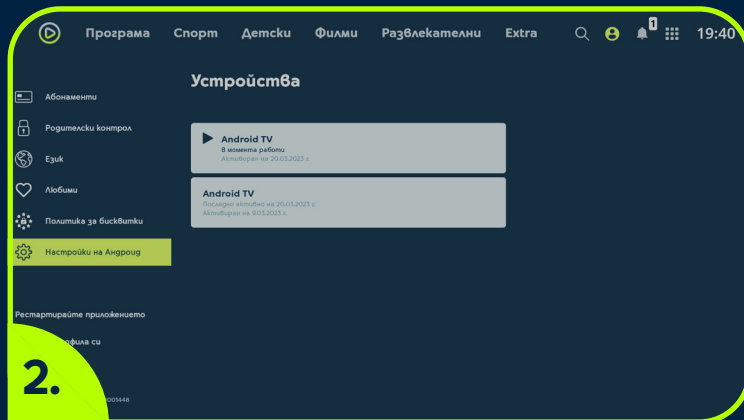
Програма Спорт Детски Филми Развлекателни Extra

1

19:40

Устройства

Абонаменти

Родителски контрол

Език

Любими

Политика за бисквитки

Настройки на Андроид

Android TV
В момента работи
Активиран на 20.03.2023 г.

Android TV
Последно активно на 20.03.2023 г.
Активиран на 9.03.2023 г.

Рестартирайте приложението

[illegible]офила си

2.

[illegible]001448